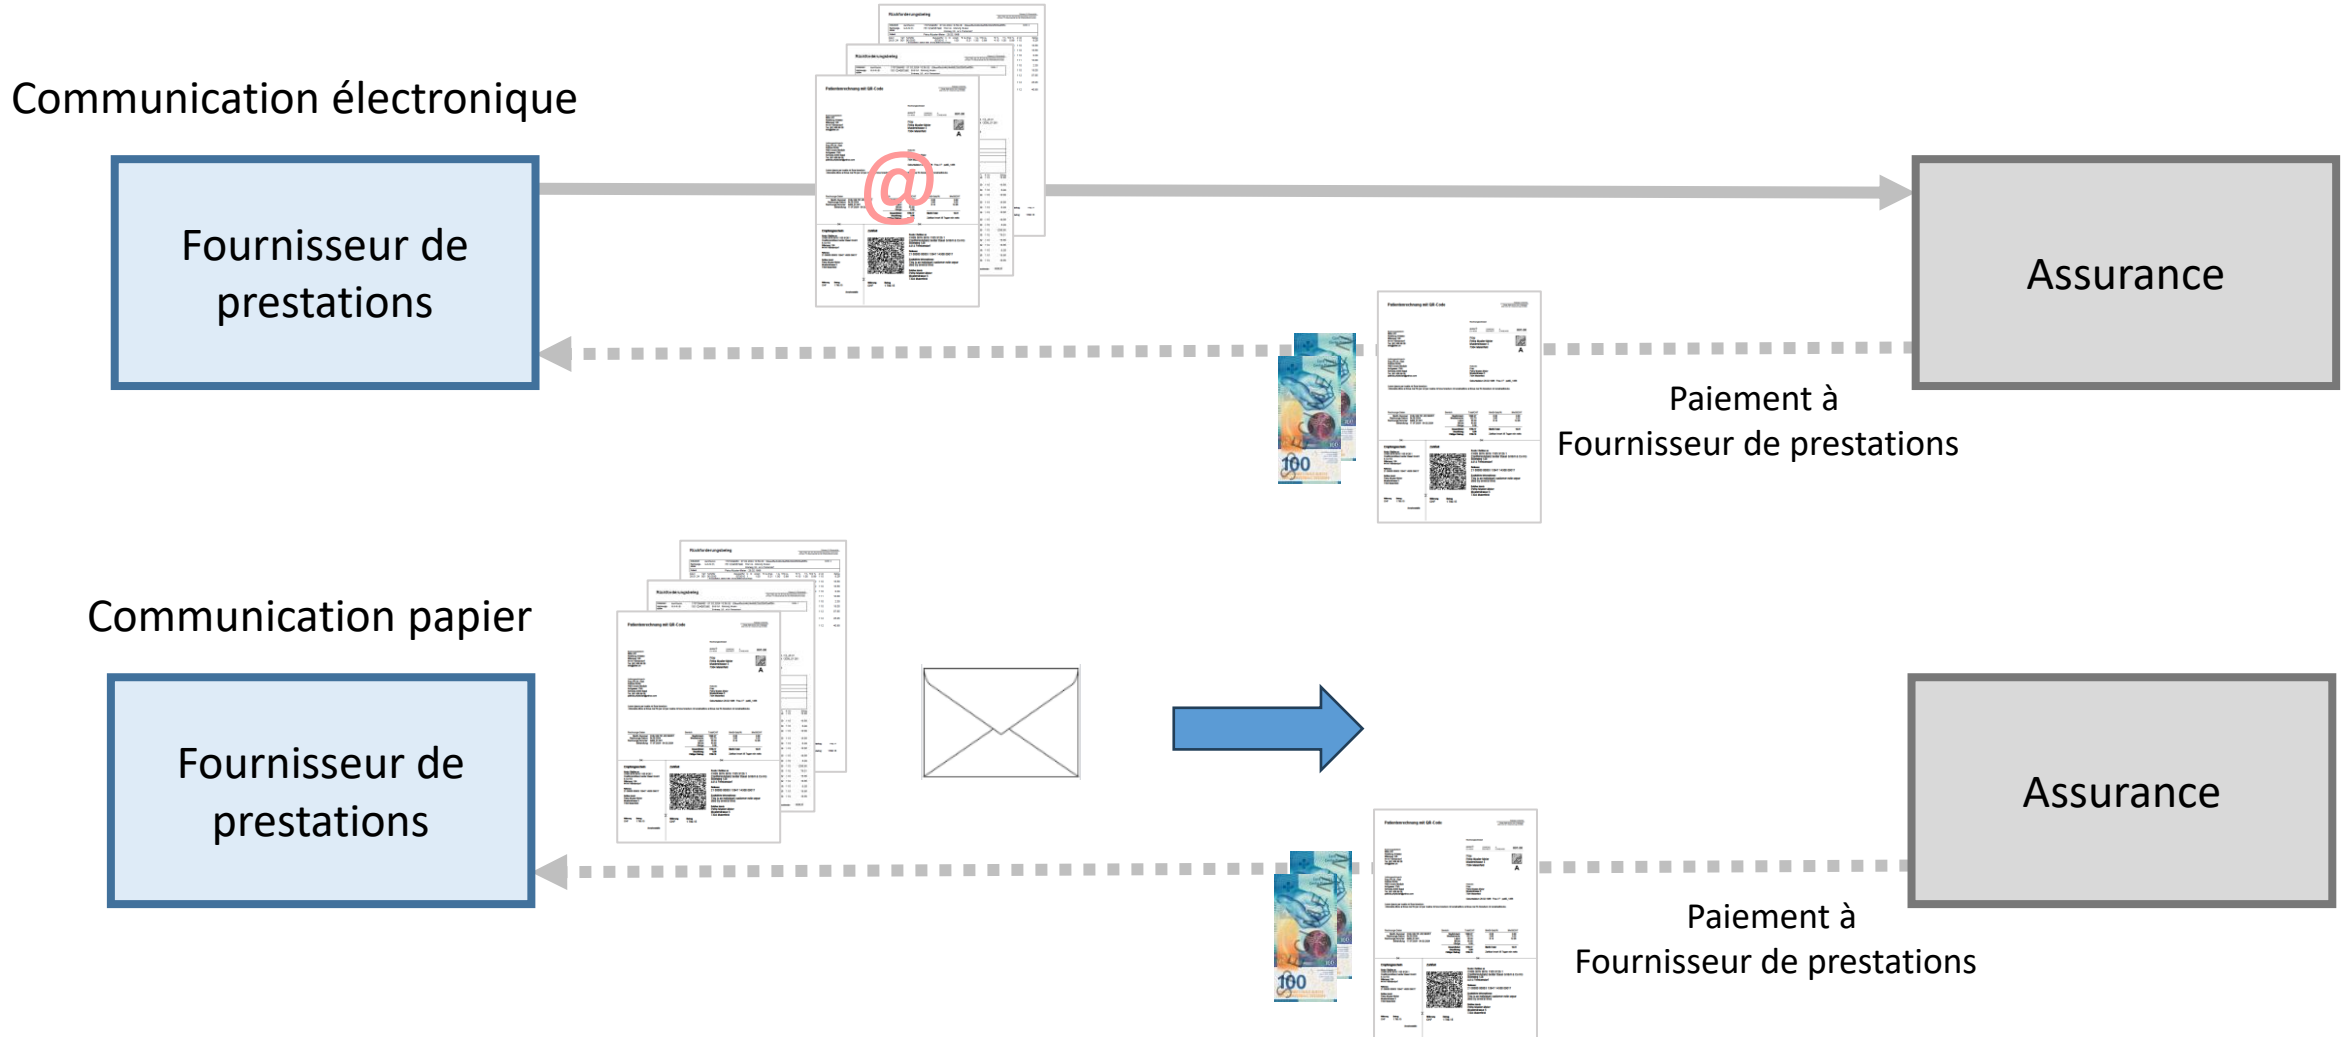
Communication électronique

Fournisseur de prestations

Assurance

Paiement à Fournisseur de prestations

Communication papier

Fournisseur de prestations

Assurance

Paiement à Fournisseur de prestations